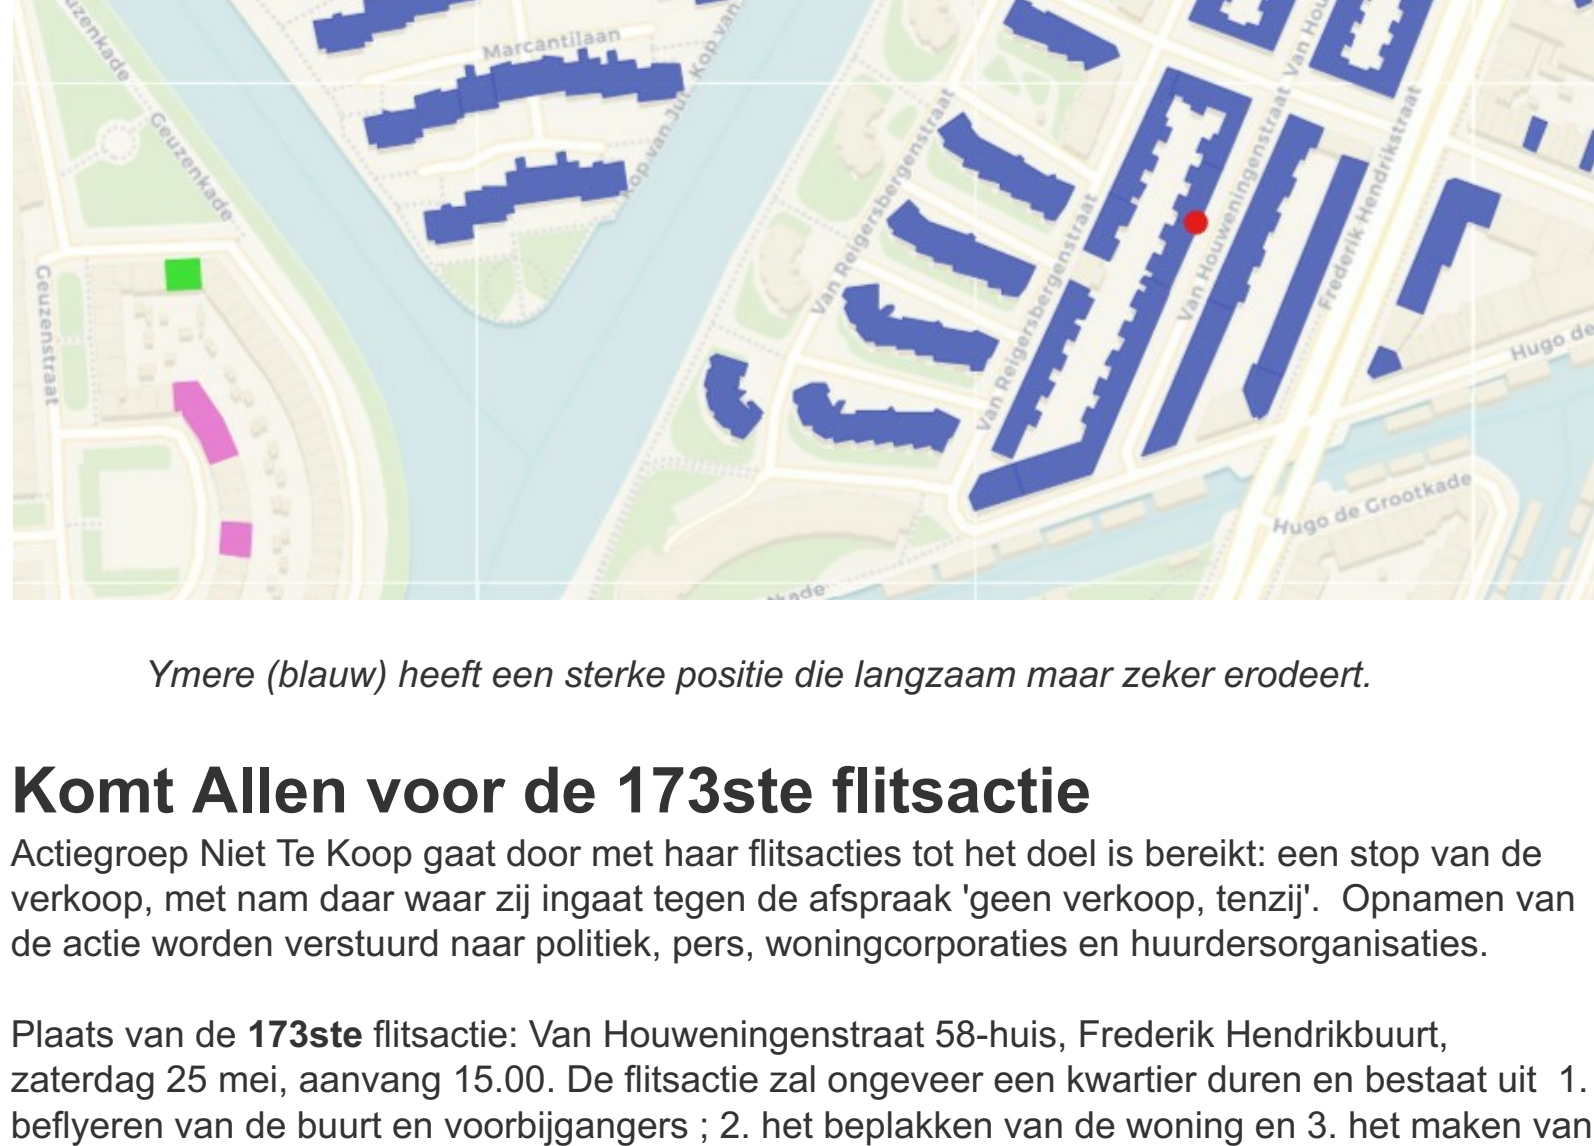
Geuzenkade
Marcantilaan
Kop van Jut
Geuzenkade
Geuzenstraat
Van Reigersbergenstraat
Van Reigersbergenstraat
Van Houweningenstraat
Van Hou
Frederik Hendrikstraat
Hugo de
Hugo de Grootkade
kade

Ymere (blauw) heeft een sterke positie die langzaam maar zeker erodeert.

Komt Allen voor de 173ste flitsactie

Actiegroep Niet Te Koop gaat door met haar flitsacties tot het doel is bereikt: een stop van de verkoop, met nam daar waar zij ingaat tegen de afspraak 'geen verkoop, tenzij'. Opnamen van de actie worden verstuurd naar politiek, pers, woningcorporaties en huurdersorganisaties.

Plaats van de **173ste** flitsactie: Van Houweningenstraat 58-huis, Frederik Hendrikbuurt, zaterdag 25 mei, aanvang 15.00. De flitsactie zal ongeveer een kwartier duren en bestaat uit 1. beflyeren van de buurt en voorbijgangers ; 2. het beplakken van de woning en 3. het maken van